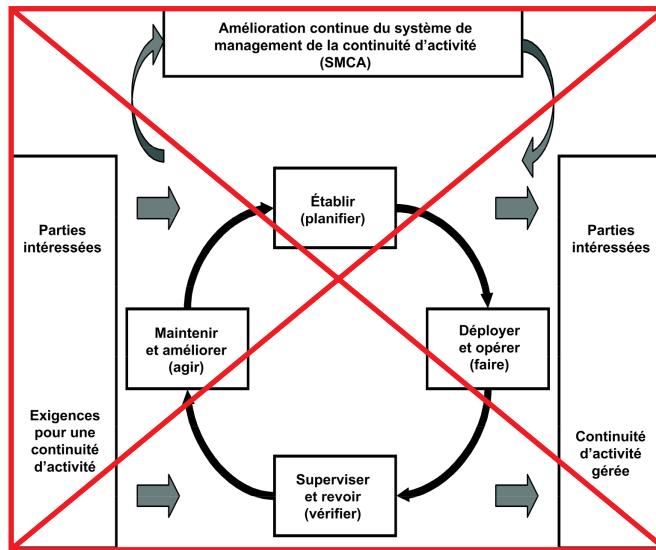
Amélioration continue du système de management de la continuité d'activité (SMCA)

Parties intéressées

Exigences pour une continuité d'activité

Établir (planifier)

Maintenir et améliorer (agir)

Déployer et opérer (faire)

Superviser et revoir (vérifier)

Parties intéressées

Continuité d'activité gérée